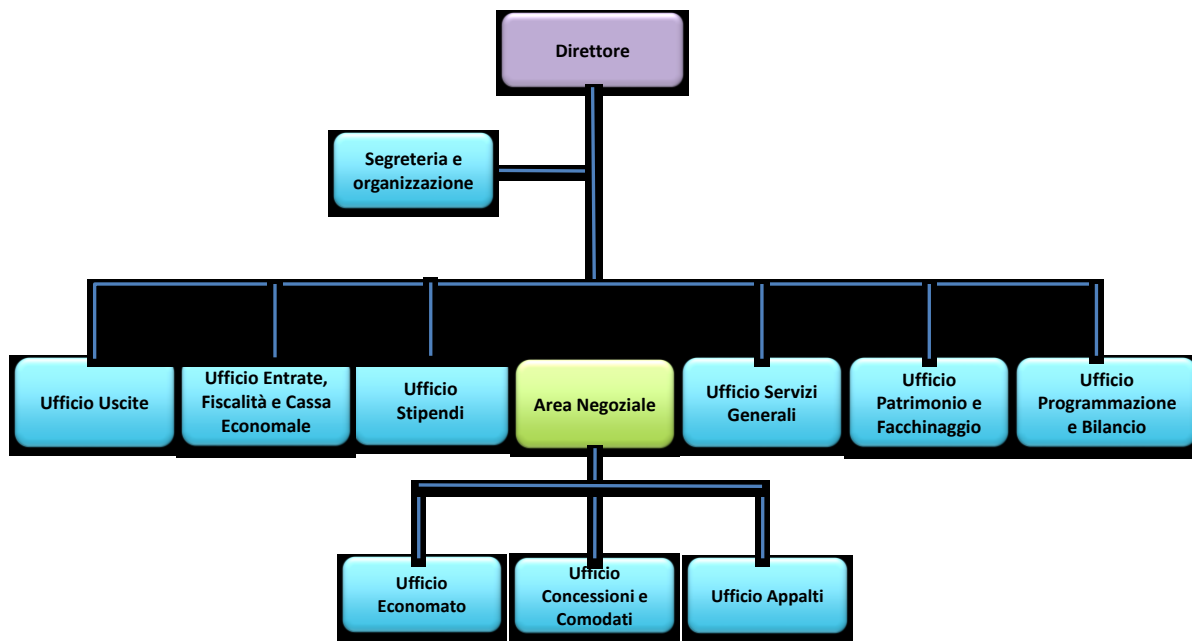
Direttore

Segreteria e organizzazione

Ufficio Uscite

Ufficio Entrate, Fiscalità e Cassa Economale

Ufficio Stipendi

Area Negoziale

Ufficio Servizi Generali

Ufficio Patrimonio e Facchinaggio

Ufficio Programmazione e Bilancio

Ufficio Economato

Ufficio Concessioni e Comodati

Ufficio Appalti